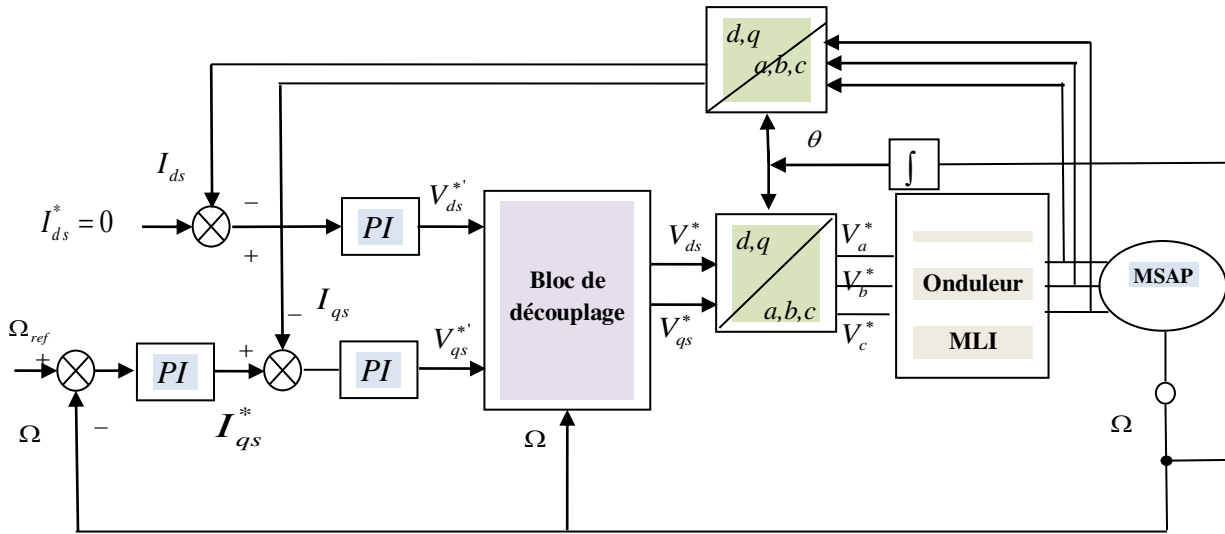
$d,q$
$a,b,c$

$\theta$

$\int$

$I_{ds}$

$I_{ds}^* = 0$

$-$

$+$

$PI$

$V_{ds}^{*'}$

Bloc de découplage

$V_{ds}^*$

$V_{qs}^*$

$d,q$
$a,b,c$

$V_a^*$
$V_b^*$
$V_c^*$

Onduleur

MLI

MSAP

$\Omega_{ref}$

$+$

$-$

$PI$

$+$

$-$

$I_{qs}$

$PI$

$V_{qs}^{*'}$

$I_{qs}^*$

$\Omega$

$\Omega$

$\Omega$